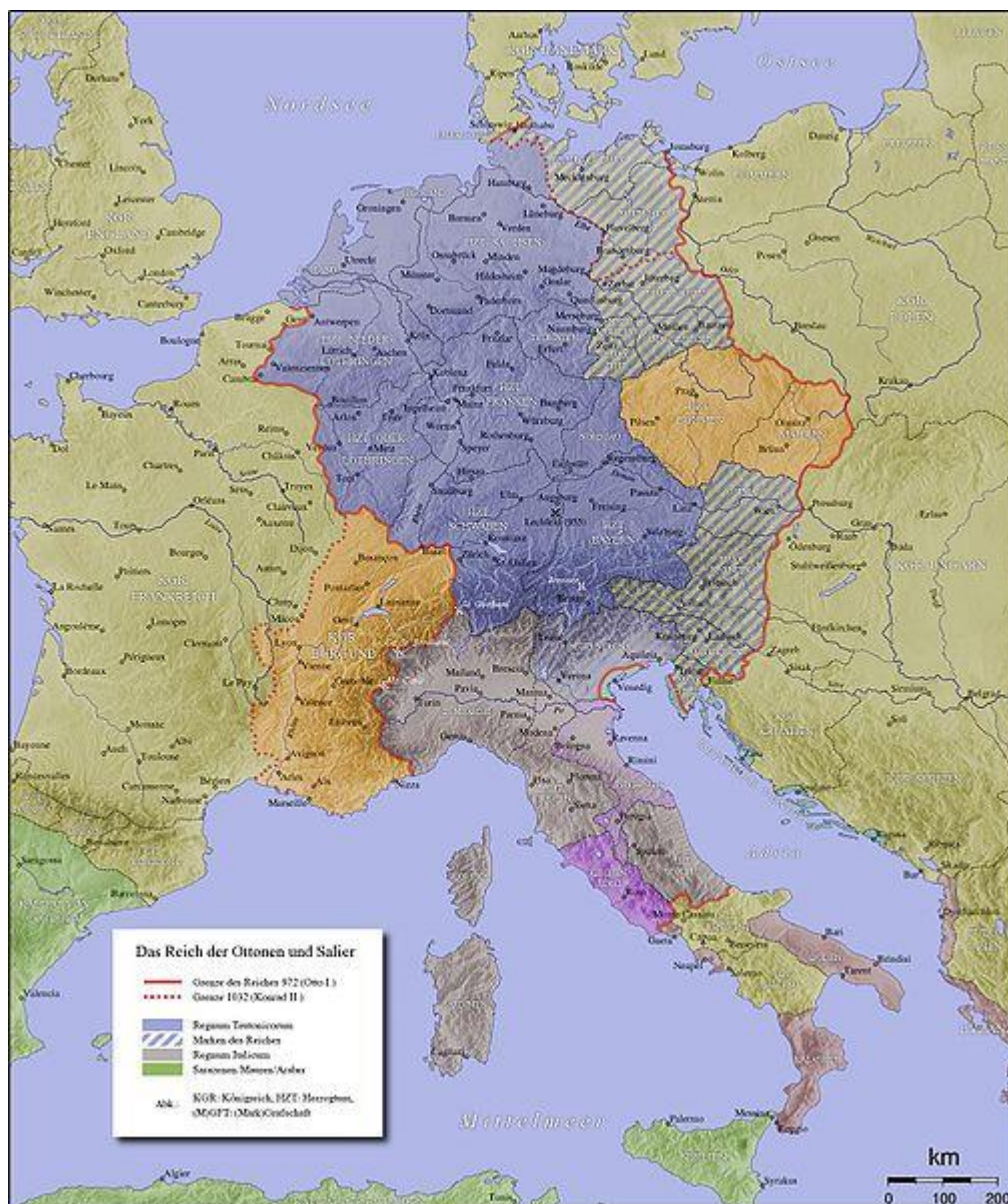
Nordsee

Ostsee

KGR. ENGLAND

York

Durham

Lincoln

Chester

Leicester

Cambridge

Oxford

London

Hereford

Winchester

Canterbury

Hamburg

Bremen

Verden

Lüneburg

Groningen

Utrecht

Münster

Osnabrück

Minden

Hildesheim

Magdeburg

HZT. SACHSEN

Mecklenburg

Schleswig

Haithabu

KGR. DÄNEMARK

Lund

Roskilde

Ripen

Aarhus

Jomsburg

Wollin

Kolberg

Danzig

Stettin

Gnesen

Posen

KGR. POLEN

Breslau

Krakau

Dortmund

Paderborn

Goslar

Merseburg

Naumburg

Erfurt

Meißen

Fritzlar

Fulda

Antwerpen

HZT. NIEDER-LOTHRINGEN

Lüttich

Aachen

Köln

Koblenz

Frankfurt

Mainz

Worms

Bamberg

HZT. FRANKEN

Würzburg

Valenciennes

Cambrai

Arras

Tournai

Brügge

Gent

Boulogne

Bouillon

Verdun

Metz

HZT. OBER-LOTHRINGEN

Trier

Toul

Speyer

Regensburg

Nordgau

Prag

HZT. BÖHMEN

Olmütz

MÄHREN

Brünn

Pilsen

Passau

Linz

Freising

Augsburg

Lechfeld (955)

Ulm

Straßburg

Konstanz

Zürich

St. Gallen

HZT. SCHWABEN

HZT. BAYERN

Salzburg

Brixen

Wien

Pressburg

Gran

Raab

Ödenburg

Stuhlweißenburg

KGR. UNGARN

Fünfkirchen

Zagreb

Sisak

Sirmium

Belgrad

Cherbourg

Bayeux

Rouen

Reims

Paris

Châlons

Troyes

Chartres

Le Mans

Orléans

Sens

Clairvaux

Auxerre

Dijon

Autun

Besançon

Basel

Bourges

Poitiers

La Rochelle

Nantes

KGR. FRANKREICH

Limoges

Angoulême

Périgueux

Clermont

Cluny

Mâcon

Lyon

KGR. BURGUND

Genf

Lausanne

Pontarlier

Le Puy

Bordeaux

Vienne

Valence

Grenoble

Embrun

Avignon

Arles

Aix

Marseille

Nizza

Bayonne

Auch

Toulouse

Albi

Carcassonne

Narbonne

Béziers

Montpellier

Barcelona

Saragossa

Valencia

Mailand

Turin

Pavia

Brescia

Verona

Venedig

Aquileja

Mantua

Parma

Modena

Genua

Bologna

Ravenna

Rimini

Pisa

Florenz

Siena

Spoleto

Rom

Gaeta

Capua

Neapel

Benevent

Bari

Brindisi

Tarent

Messina

Reggio

Palermo

Syrakus

Algier

Tunis

Adria

KROATIEN

SERBIEN

Mittelmeer

Das Reich der Ottonen und Salier

Grenze des Reiches 972 (Otto I.)

Grenze 1032 (Konrad II.)

Regnum Teutonicorum

Marken des Reiches

Regnum Italicum

Sarazenen Mauren/Araber

Abk.: KGR: Königreich, HZT: Herzogtum, (M)GFT: (Mark)Grafschaft

km

0 100 200